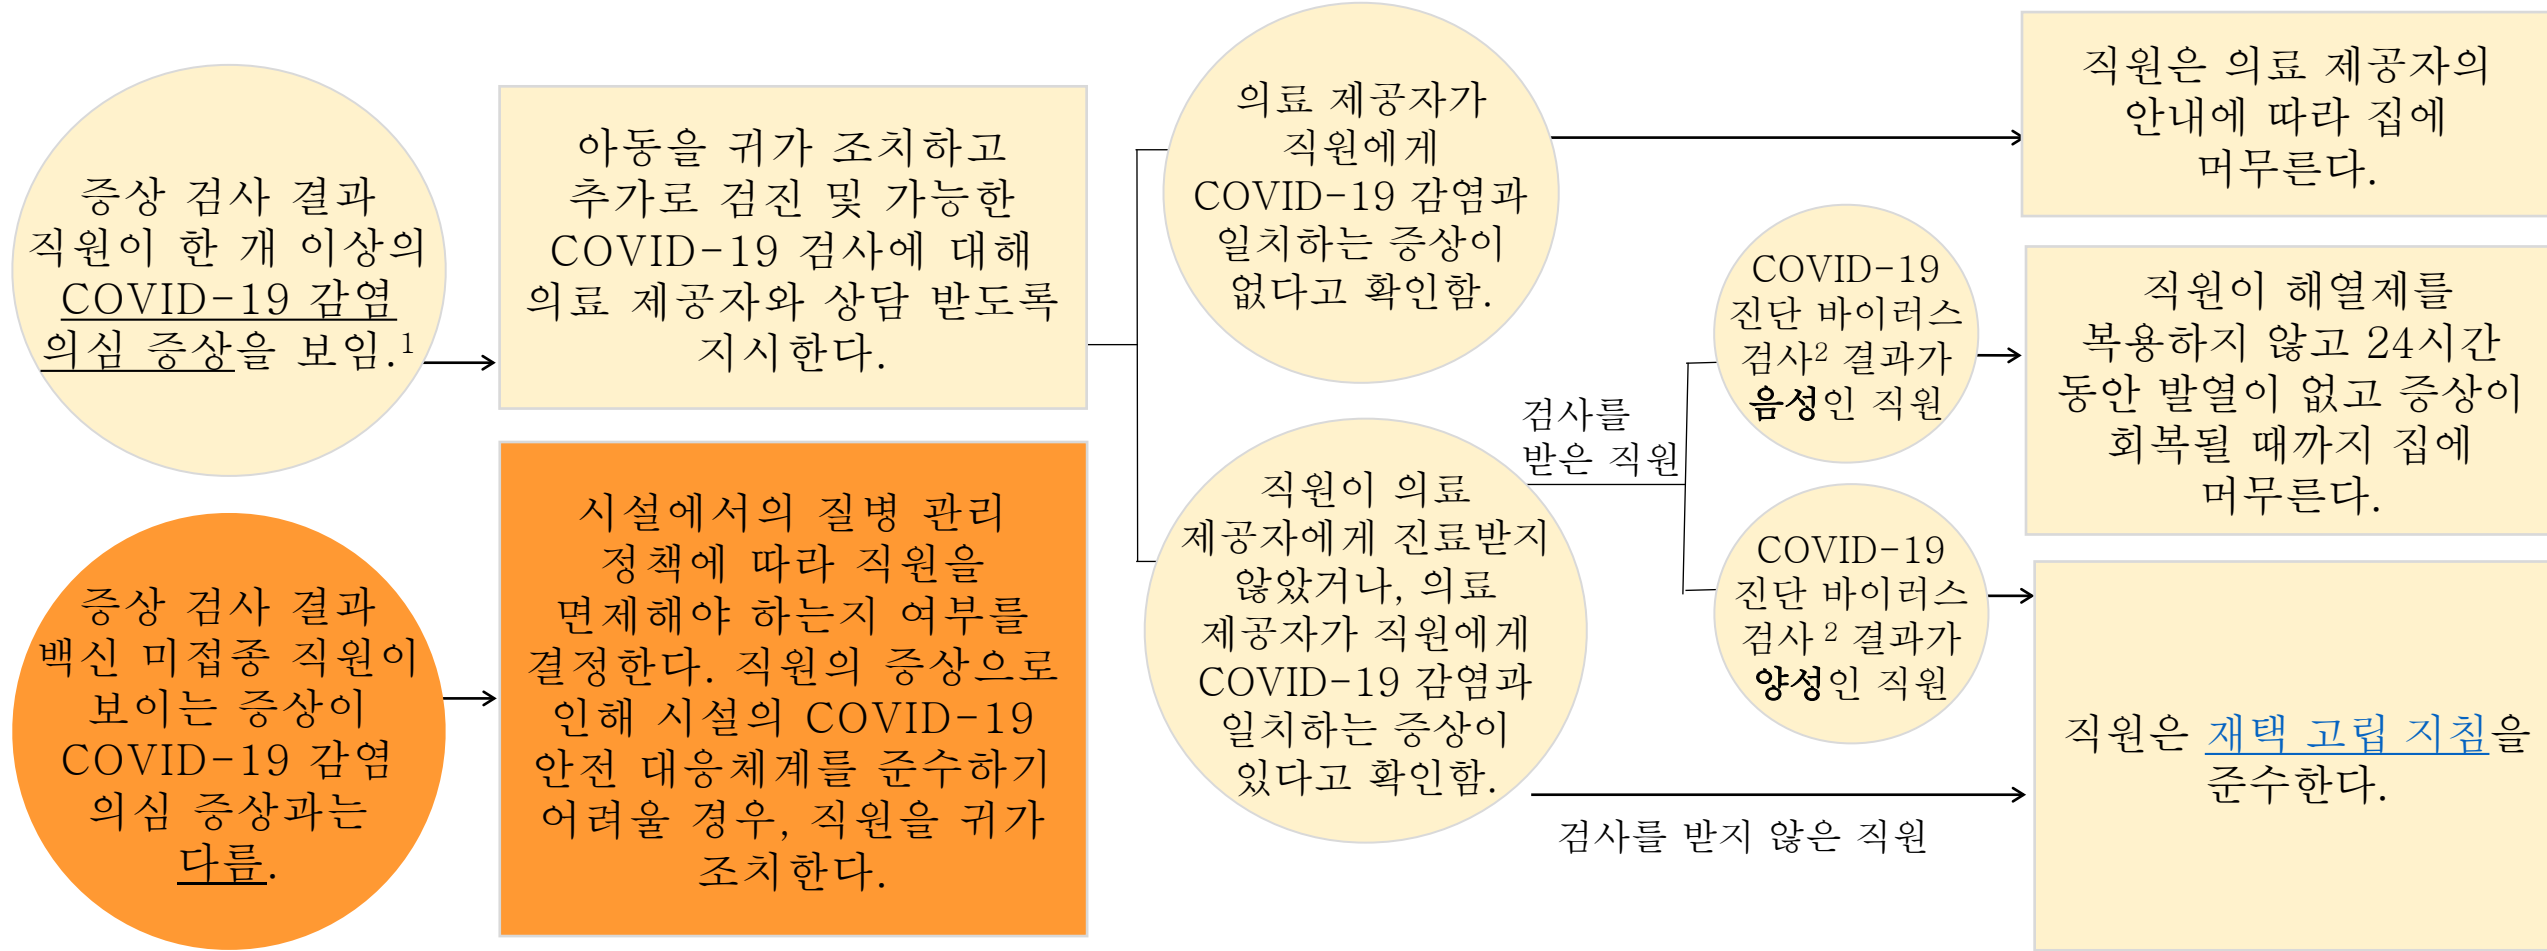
증상 검사 결과 직원이 한 개 이상의 COVID-19 감염 의심 증상을 보임.$^1$

아동을 귀가 조치하고 추가로 검진 및 가능한 COVID-19 검사에 대해 의료 제공자와 상담 받도록 지시한다.

의료 제공자가 직원에게 COVID-19 감염과 일치하는 증상이 없다고 확인함.

직원은 의료 제공자의 안내에 따라 집에 머무른다.

직원이 의료 제공자에게 진료받지 않았거나, 의료 제공자가 직원에게 COVID-19 감염과 일치하는 증상이 있다고 확인함.

검사를 받은 직원

COVID-19 진단 바이러스 검사$^2$ 결과가 음성인 직원

직원이 해열제를 복용하지 않고 24시간 동안 발열이 없고 증상이 회복될 때까지 집에 머무른다.

COVID-19 진단 바이러스 검사 $^2$ 결과가 양성인 직원

직원은 재택 고립 지침을 준수한다.

검사를 받지 않은 직원

증상 검사 결과 백신 미접종 직원이 보이는 증상이 COVID-19 감염 의심 증상과는 다름.

시설에서의 질병 관리 정책에 따라 직원을 면제해야 하는지 여부를 결정한다. 직원의 증상으로 인해 시설의 COVID-19 안전 대응체계를 준수하기 어려울 경우, 직원을 귀가 조치한다.